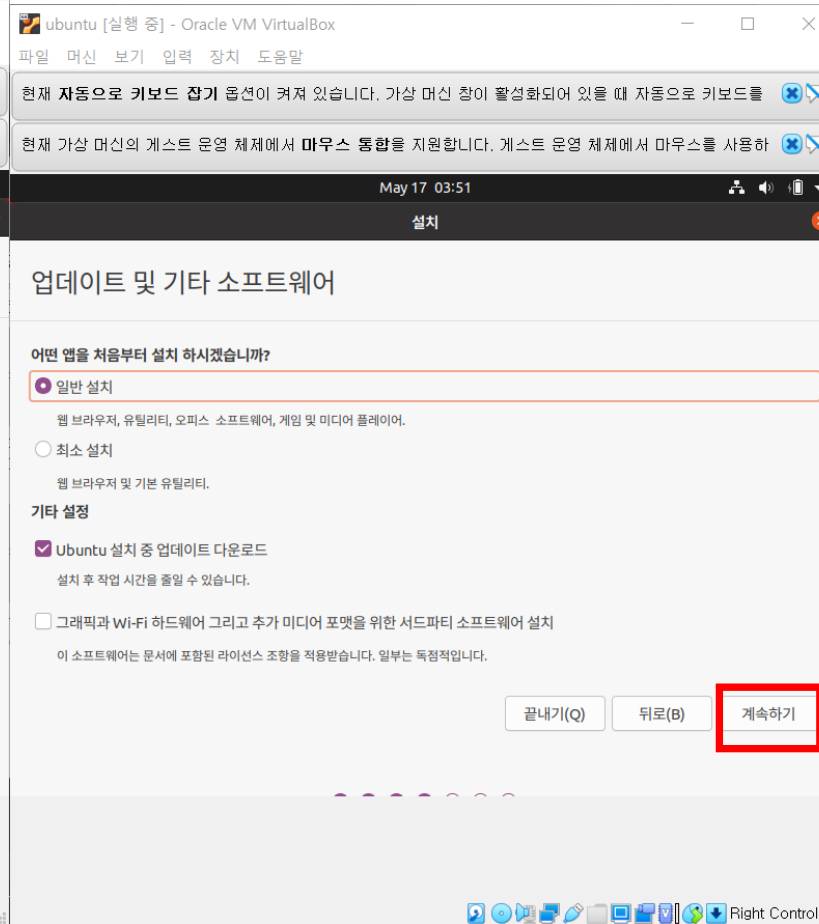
ubuntu [실행 중] - Oracle VM VirtualBox

파일 머신 보기 입력 장치 도움말

현재 **자동으로 키보드 잡기** 옵션이 켜져 있습니다. 가상 머신 창이 활성화되어 있을 때 자동으로 키보드를

현재 가상 머신의 게스트 운영 체제에서 **마우스 통합**을 지원합니다. 게스트 운영 체제에서 마우스를 사용하

May 17 03:51

설치

업데이트 및 기타 소프트웨어

어떤 앱을 처음부터 설치 하시겠습니까?

일반 설치

웹 브라우저, 유틸리티, 오피스 소프트웨어, 게임 및 미디어 플레이어.

최소 설치

웹 브라우저 및 기본 유틸리티.

기타 설정

Ubuntu 설치 중 업데이트 다운로드

설치 후 작업 시간을 줄일 수 있습니다.

그래픽과 Wi-Fi 하드웨어 그리고 추가 미디어 포맷을 위한 서드파티 소프트웨어 설치

이 소프트웨어는 문서에 포함된 라이선스 조항을 적용받습니다. 일부는 독점적입니다.

끝내기(Q) 뒤로(B) 계속하기

Right Control